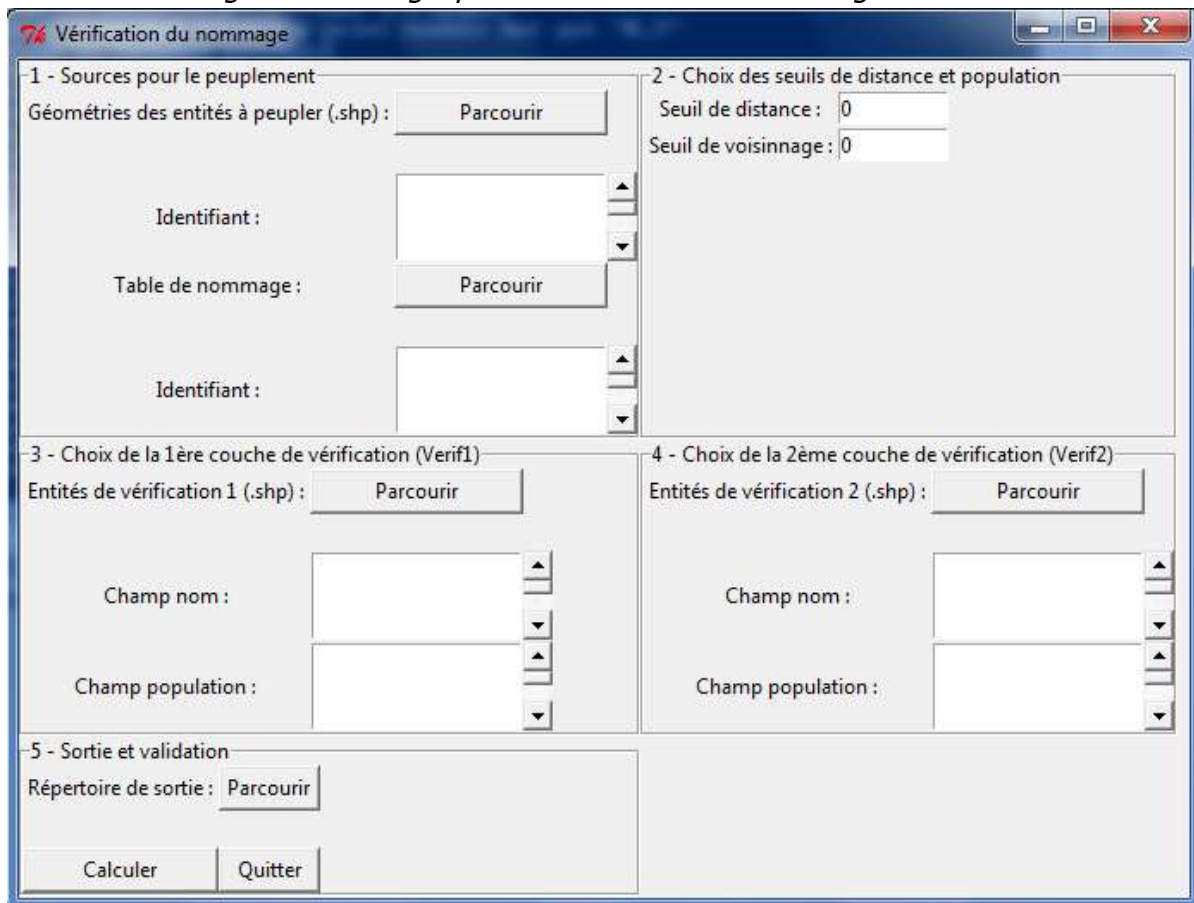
Vérification du nommage

1 - Sources pour le peuplement
Géométries des entités à peupler (.shp) : Parcourir
Identifiant :
Table de nommage : Parcourir
Identifiant :

2 - Choix des seuils de distance et population
Seuil de distance : 0
Seuil de voisinnage : 0

3 - Choix de la 1ère couche de vérification (Verif1)
Entités de vérification 1 (.shp) : Parcourir
Champ nom :
Champ population :

4 - Choix de la 2ème couche de vérification (Verif2)
Entités de vérification 2 (.shp) : Parcourir
Champ nom :
Champ population :

5 - Sortie et validation
Répertoire de sortie : Parcourir
Calculer Quitter